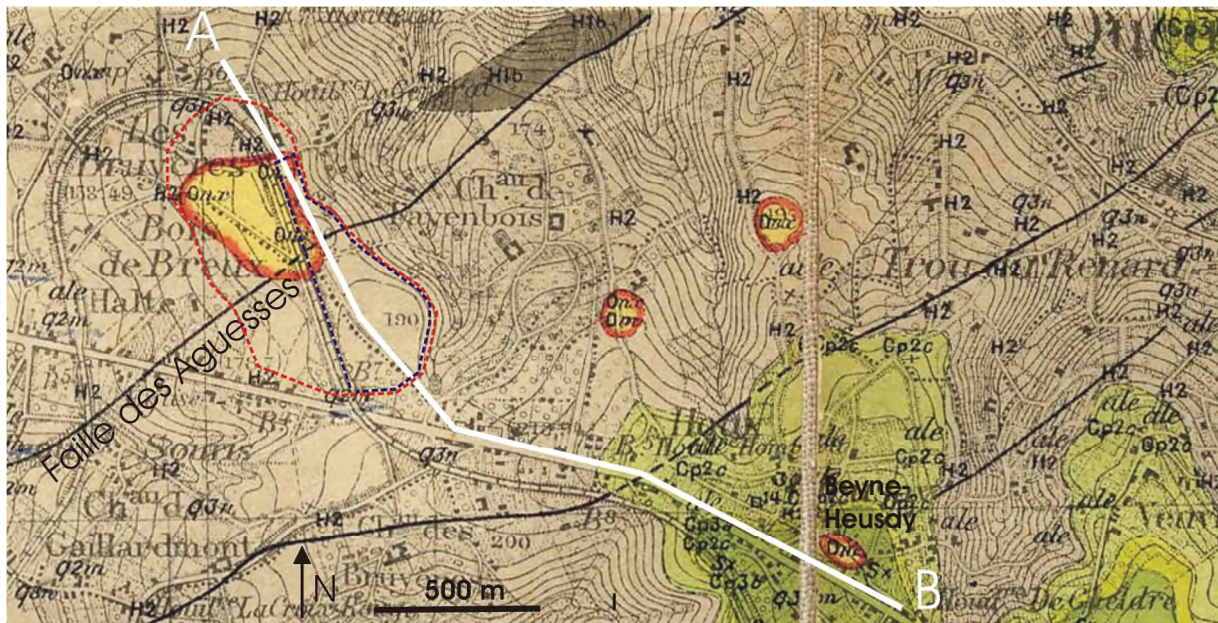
A

B

Faille des Aguesses

Beyne-Heusay

N

500 m

H2

H1b

$q3n$

$q2m$

Onx

Cp2c

ale

Ch^au de Fayenbois

Bois de Breux

Halte

Trou Renard

Souris

Gaillardmont

Ch^au des Bruyères

174

190

200

B5

B8

B3

H1b

Sx

Cp3a

Cp3b

Les Bruyères

Houlteau

Hoûte

Heuseux

De Cheldre